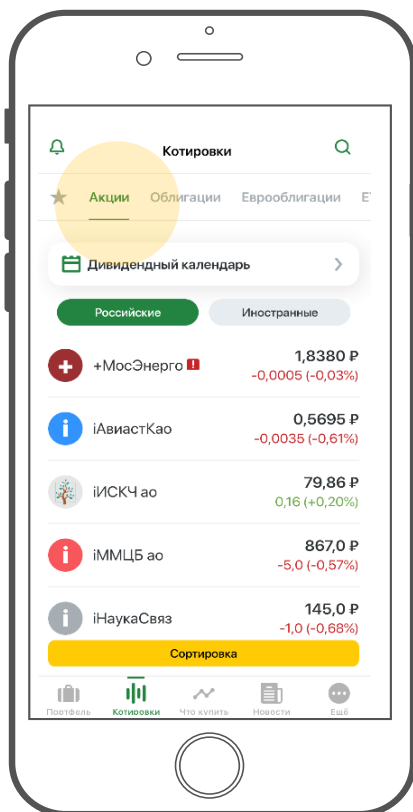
Котировки

Акции Облигации Еврооблигации Е

Дивидендный календарь

Российские Иностранные

+МосЭнерго ! 1,8380 ₽ -0,0005 (-0,03%)

iАвиастКао 0,5695 ₽ -0,0035 (-0,61%)

iИСКЧ ао 79,86 ₽ 0,16 (+0,20%)

iММЦБ ао 867,0 ₽ -5,0 (-0,57%)

iНаукаСвяз 145,0 ₽ -1,0 (-0,68%)

Сортировка

Портфель Котировки Что купить Новости Ещё